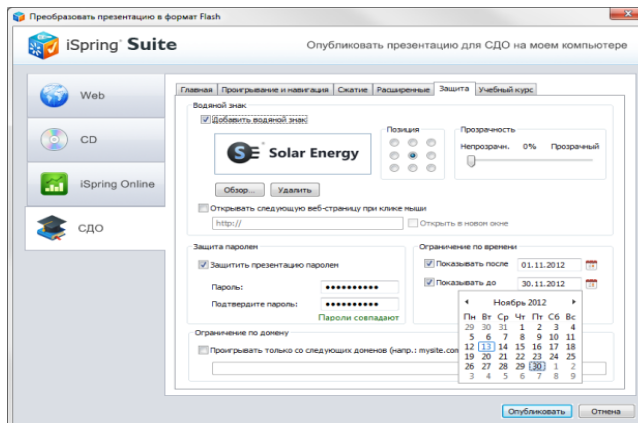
Преобразовать презентацию в формат Flash

iSpring Suite

Опубликовать презентацию для СДО на моем компьютере

Web

CD

iSpring Online

СДО

Главная | Проигрывание и навигация | Сжатие | Расширенные | Защита | Учебный курс

Водяной знак

Добавить водяной знак

SE Solar Energy

Позиция

Прозрачность

Непрозрачн. 0% Прозрачный

Обзор... Удалить

Открывать следующую веб-страницу при клике мыши

http://

Открыть в новом окне

Защита паролем

Защитить презентацию паролем

Пароль: ●●●●●●●●●●

Подтвердите пароль: ●●●●●●●●●●

Пароли совпадают

Ограничение по времени

Показывать после 01.11.2012

Показывать до 30.11.2012

Ноябрь 2012

| Пн | Вт | Ср | Чт | Пт | Сб | Вс |
|---|---|---|---|---|---|---|
| 29 | 30 | 31 | 1 | 2 | 3 | 4 |
| 5 | 6 | 7 | 8 | 9 | 10 | 11 |
| 12 | 13 | 14 | 15 | 16 | 17 | 18 |
| 19 | 20 | 21 | 22 | 23 | 24 | 25 |
| 26 | 27 | 28 | 29 | 30 | 1 | 2 |
| 3 | 4 | 5 | 6 | 7 | 8 | 9 |

Ограничение по домену

Проигрывать только со следующих доменов (напр.: mysite.com

Опубликовать Отмена